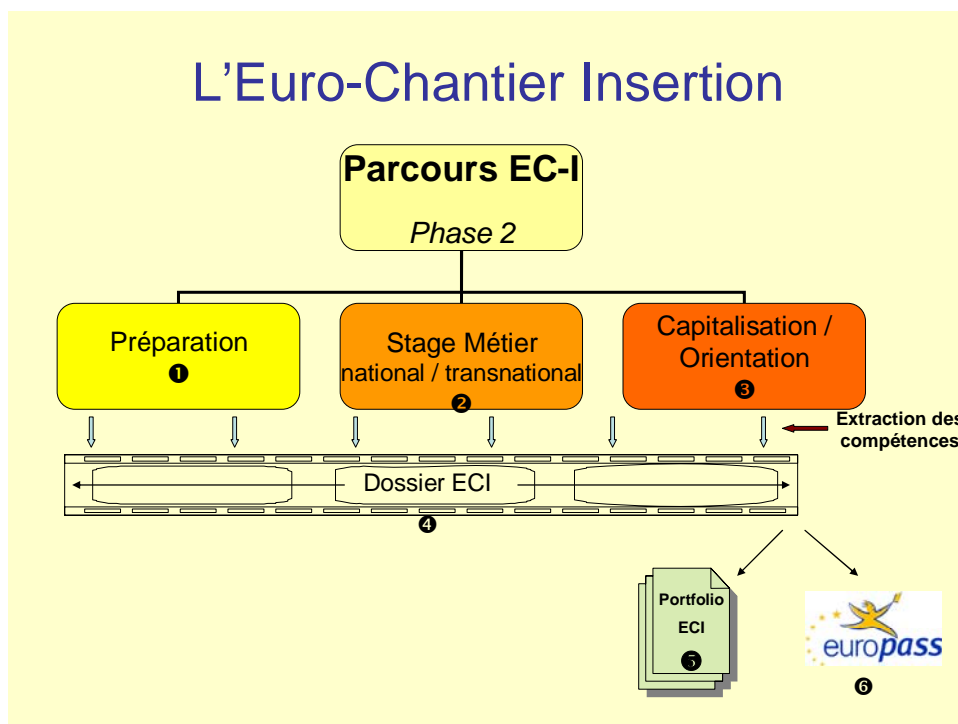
L’Euro-Chantier Insertion

Parcours EC-I

Phase 2

Préparation
❶

Stage Métier
national / transnational
❷

Capitalisation / Orientation
❸

Extraction des compétences

Dossier ECI

❹

Portfolio ECI
❺

europass

❻